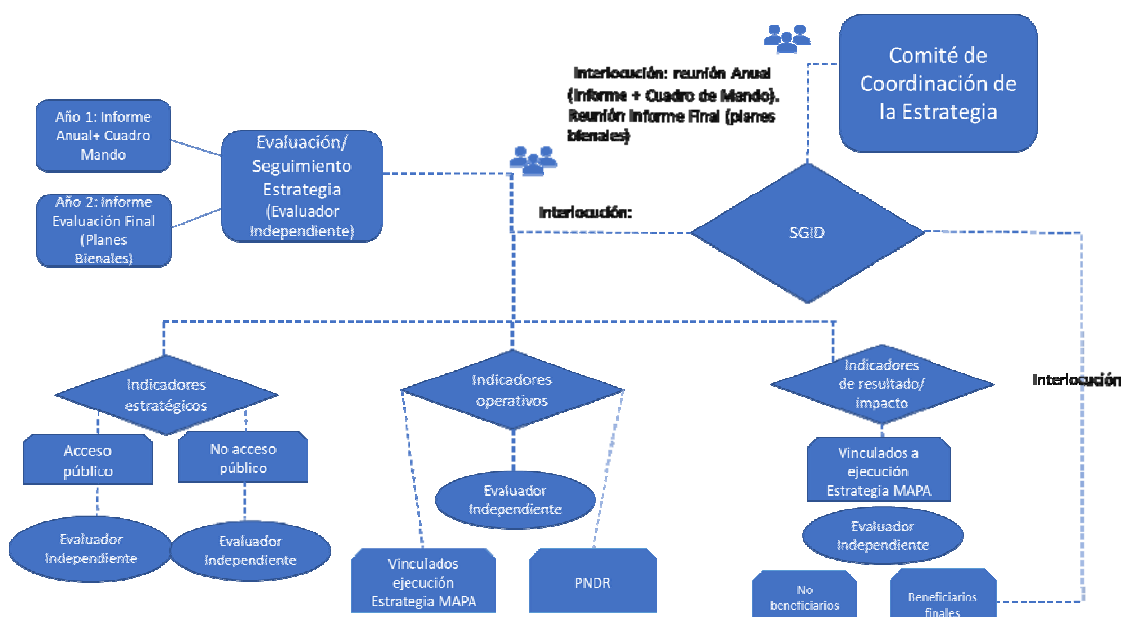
Comité de Coordinación de la Estrategia

Interlocución: reunión Anual (Informe + Cuadro de Mando). Reunión Informe Final (planes bienales)

Año 1: Informe Anual+ Cuadro Mando

Año 2: Informe Evaluación Final (Planes Bienales)

Evaluación/ Seguimiento Estrategia (Evaluador Independiente)

Interlocución:

SGID

Interlocución

Indicadores estratégicos

Acceso público

No acceso público

Evaluador Independiente

Evaluador Independiente

Indicadores operativos

Evaluador Independiente

Vinculados ejecución Estrategia MAPA

PNDR

Indicadores de resultado/ impacto

Vinculados a ejecución Estrategia MAPA

Evaluador Independiente

No beneficiarios

Beneficiarios finales